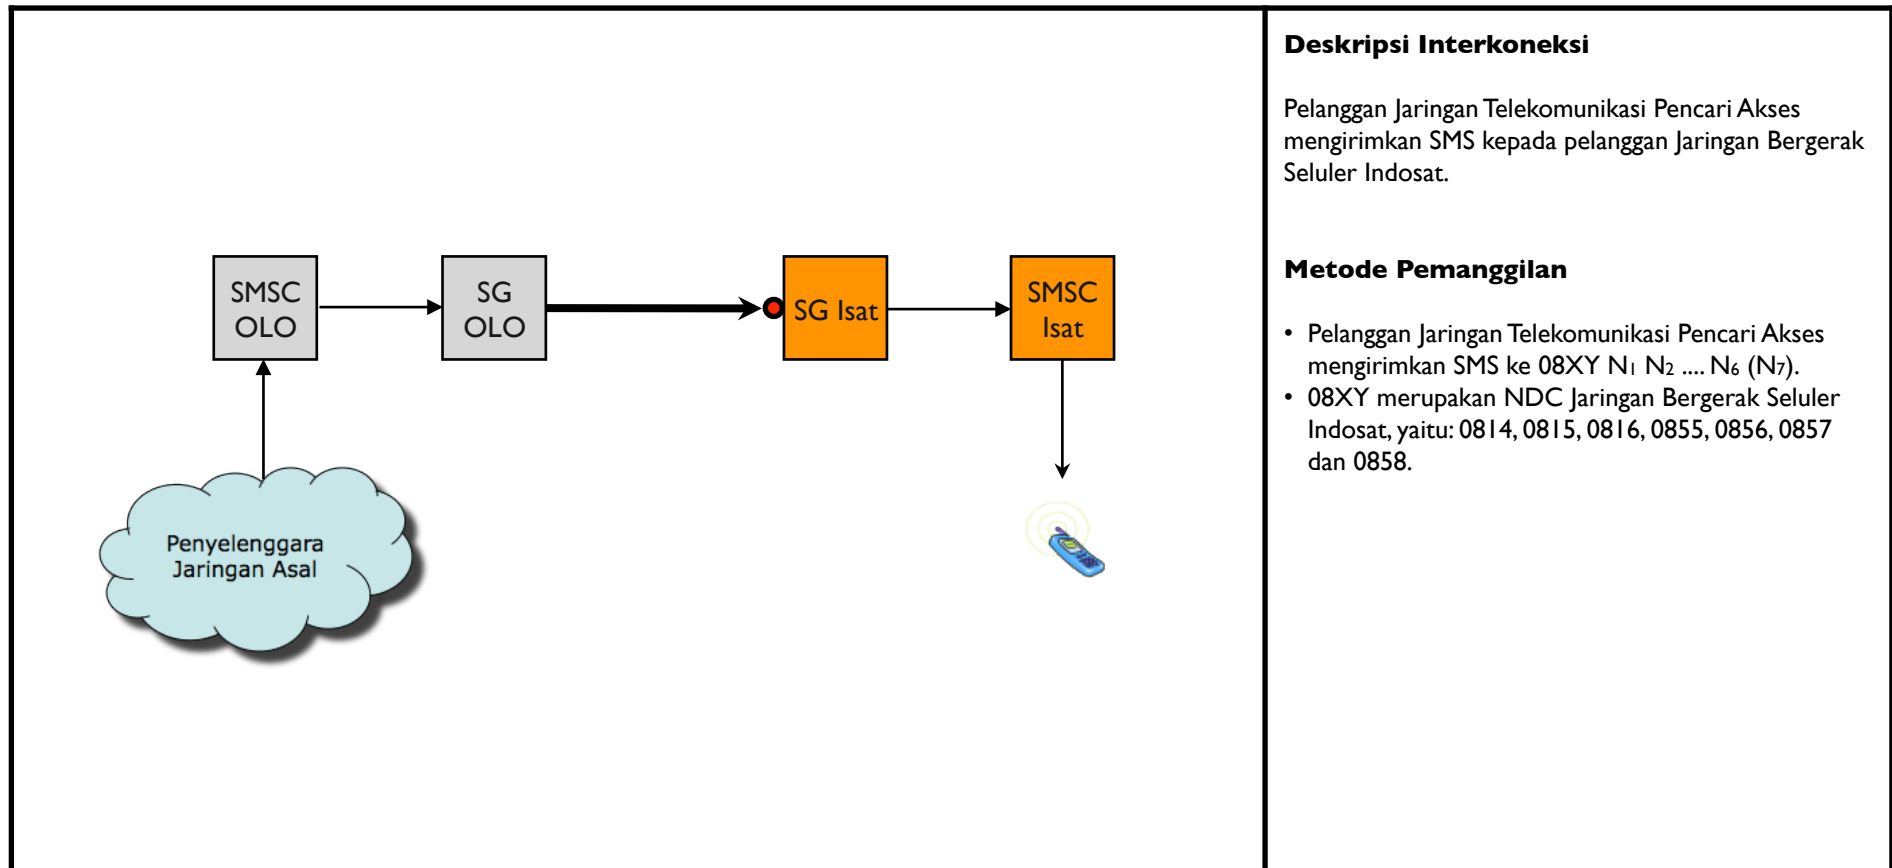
SMSC OLO

SG OLO

SG Isat

SMSC Isat

Penyelenggara Jaringan Asal

**Deskripsi Interkoneksi**

Pelanggan Jaringan Telekomunikasi Pencari Akses mengirimkan SMS kepada pelanggan Jaringan Bergerak Seluler Indosat.

**Metode Pemanggilan**

• Pelanggan Jaringan Telekomunikasi Pencari Akses mengirimkan SMS ke 08XY $N_1$ $N_2$ .... $N_6$ ($N_7$).
• 08XY merupakan NDC Jaringan Bergerak Seluler Indosat, yaitu: 0814, 0815, 0816, 0855, 0856, 0857 dan 0858.